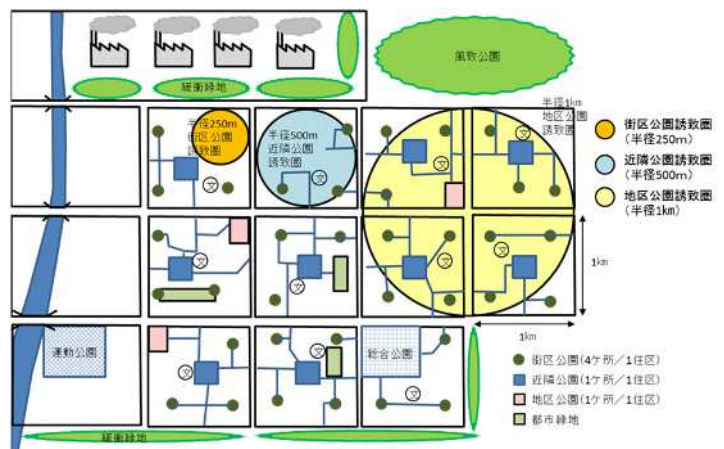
風致公園

緩衝緑地

半径250m
街区公園
誘致圏

半径500m
近隣公園
誘致圏

半径1km
地区公園
誘致圏

文

街区公園誘致圏
（半径250m）

近隣公園誘致圏
（半径500m）

地区公園誘致圏
（半径1km）

1km

1km

運動公園

総合公園

街区公園（4ケ所／1住区）

近隣公園（1ケ所／1住区）

地区公園（1ケ所／1住区）

都市緑地

緩衝緑地